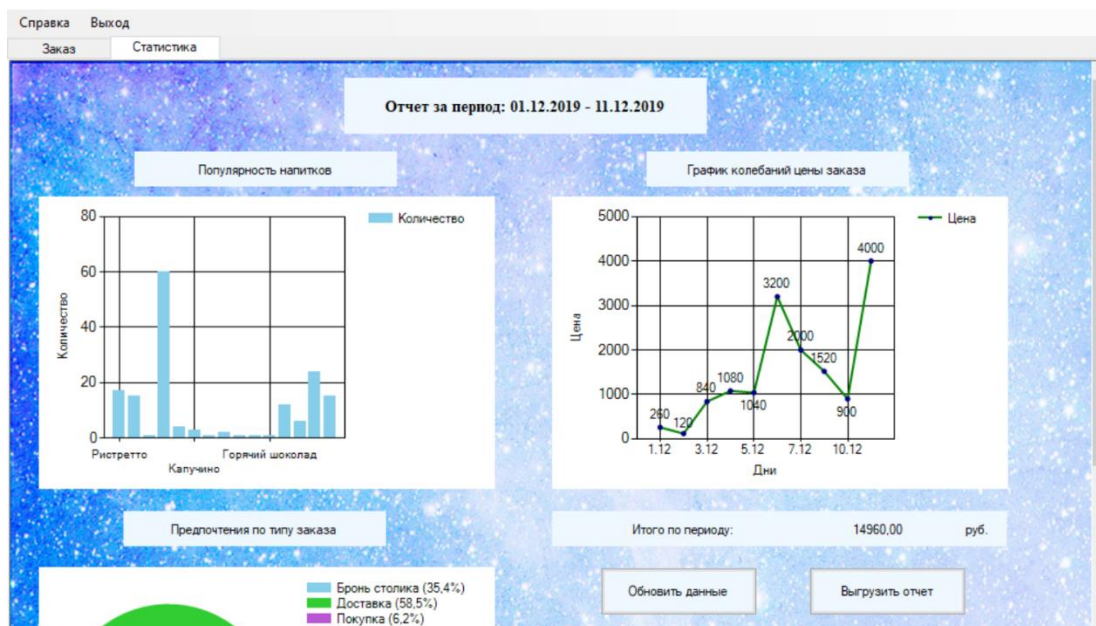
Справка Выход

Заказ Статистика

Отчет за период: 01.12.2019 - 11.12.2019

Популярность напитков

Количество

80
60
40
20
0

Количество

Ристретто
Капучино
Горячий шоколад

График колебаний цены заказа

Цена

5000
4000
3000
2000
1000
0

Цена

260
120
840
1080
1040
3200
2000
1520
900
4000

1.12 3.12 5.12 7.12 10.12

Дни

Предпочтения по типу заказа

Бронь столика (35,4%)
Доставка (58,5%)
Покупка (6,2%)

Итого по периоду: 14960,00 руб.

Обновить данные

Выгрузить отчет